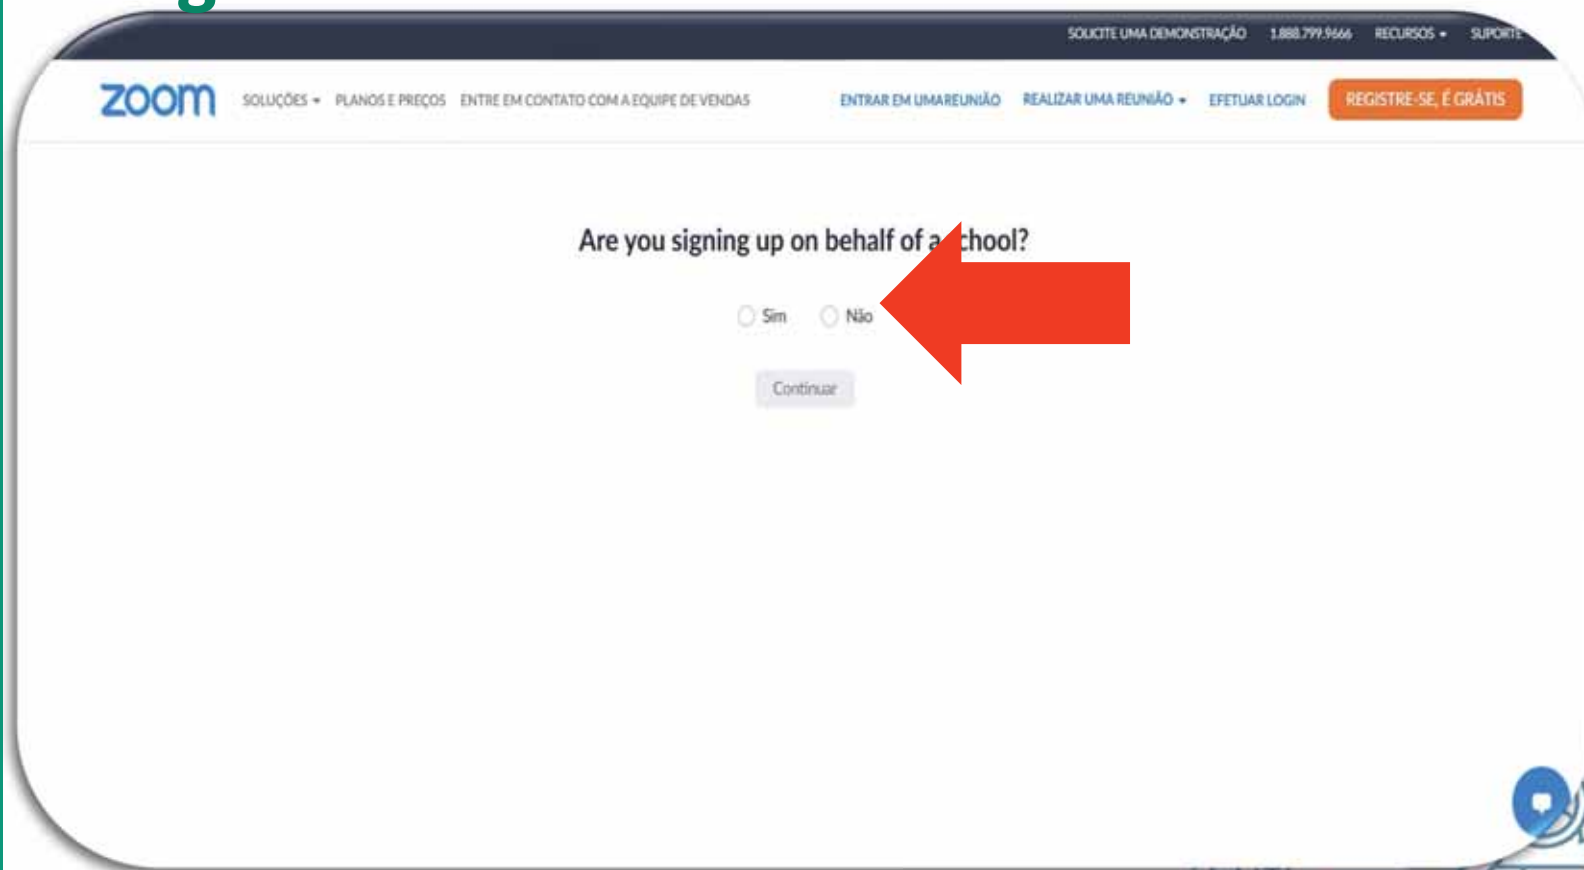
SOLICITE UMA DEMONSTRAÇÃO 1.888.799.9666 RECURSOS ▾ SUPORTE

zoom SOLUÇÕES ▾ PLANOS E PREÇOS ENTRE EM CONTATO COM A EQUIPE DE VENDAS ENTRAR EM UMA REUNIÃO REALIZAR UMA REUNIÃO ▾ EFETUAR LOGIN REGISTRE-SE, É GRÁTIS

Are you signing up on behalf of a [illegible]chool?

Sim Não

Continuar